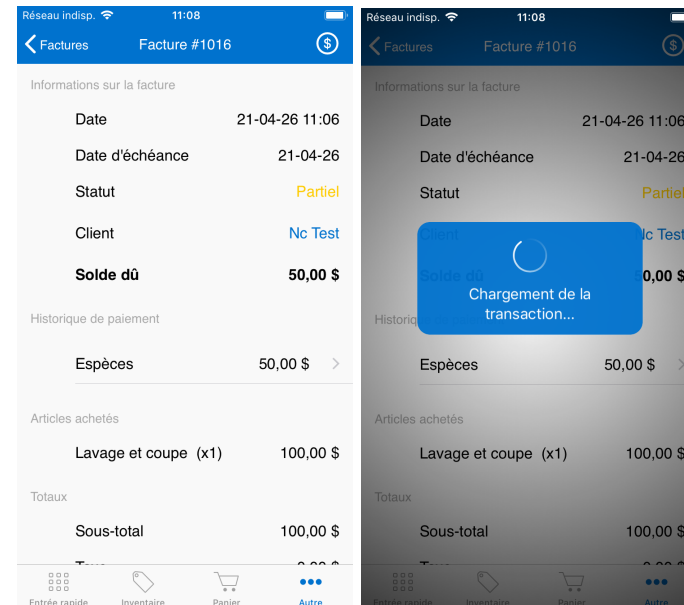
Réseau indisp. 11:08

Factures Facture #1016

Informations sur la facture

Date 21-04-26 11:06

Date d'échéance 21-04-26

Statut Partiel

Client Nc Test

Solde dû 50,00 $

Historique de paiement

Espèces 50,00 $

Articles achetés

Lavage et coupe (x1) 100,00 $

Totaux

Sous-total 100,00 $

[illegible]

Entrée rapide Inventaire Panier Autre

Réseau indisp. 11:08

Factures Facture #1016

Informations sur la facture

Date 21-04-26 11:06

Date d'échéance 21-04-26

Statut Partiel

Client Nc Test

Solde dû 50,00 $

Chargement de la transaction...

Historique de paiement

Espèces 50,00 $

Articles achetés

Lavage et coupe (x1) 100,00 $

Totaux

Sous-total 100,00 $

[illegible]

Entrée rapide Inventaire Panier Autre